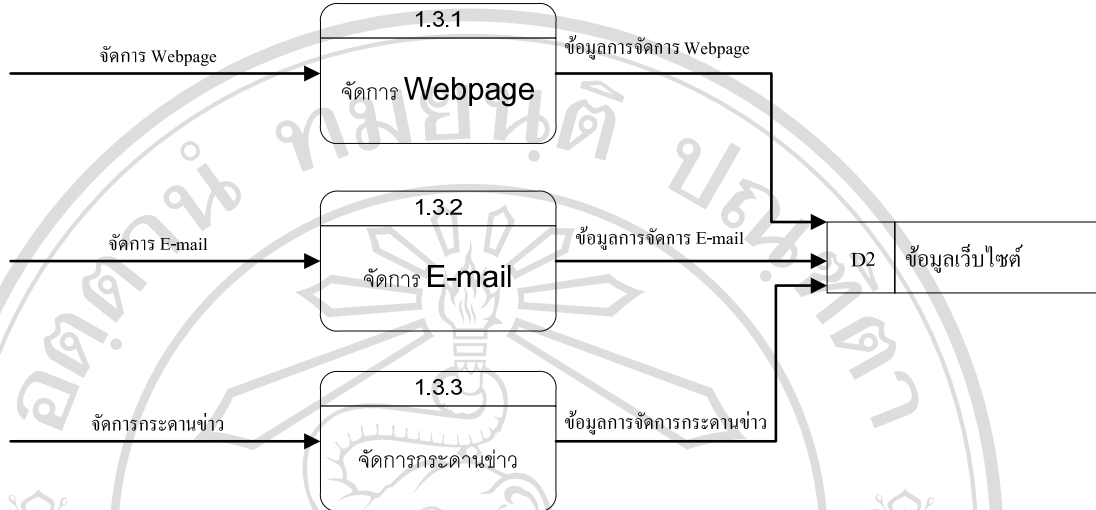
จัดการ Webpage

1.3.1

จัดการ Webpage

ข้อมูลการจัดการ Webpage

จัดการ E-mail

1.3.2

จัดการ E-mail

ข้อมูลการจัดการ E-mail

D2 ข้อมูลเว็บไซต์

จัดการกระดานข่าว

1.3.3

จัดการกระดานข่าว

ข้อมูลการจัดการกระดานข่าว